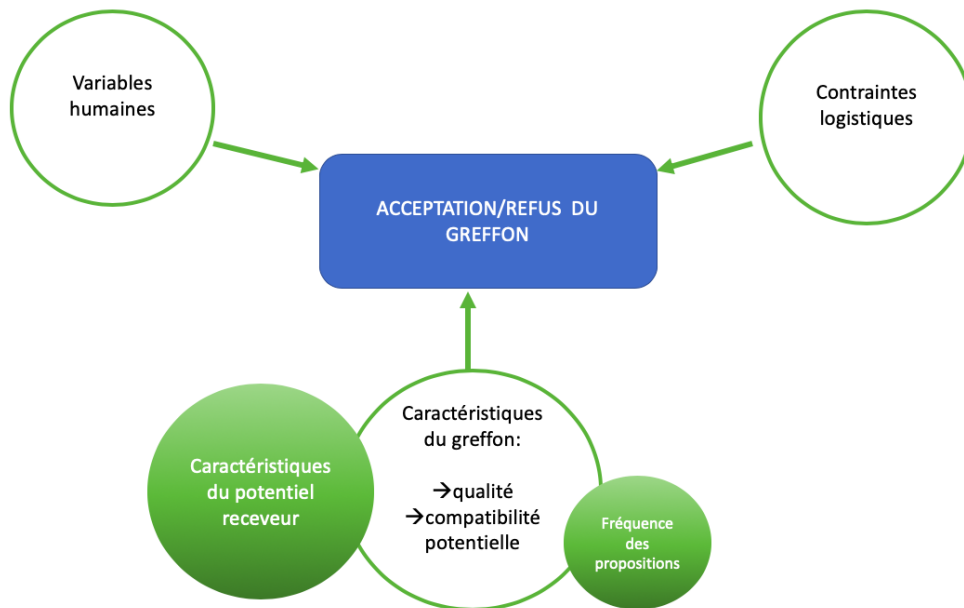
Variables humaines

Contraintes logistiques

ACCEPTATION/REFUS DU GREFFON

Caractéristiques du potentiel receveur

Caractéristiques du greffon:

→qualité
→compatibilité potentielle

Fréquence des propositions